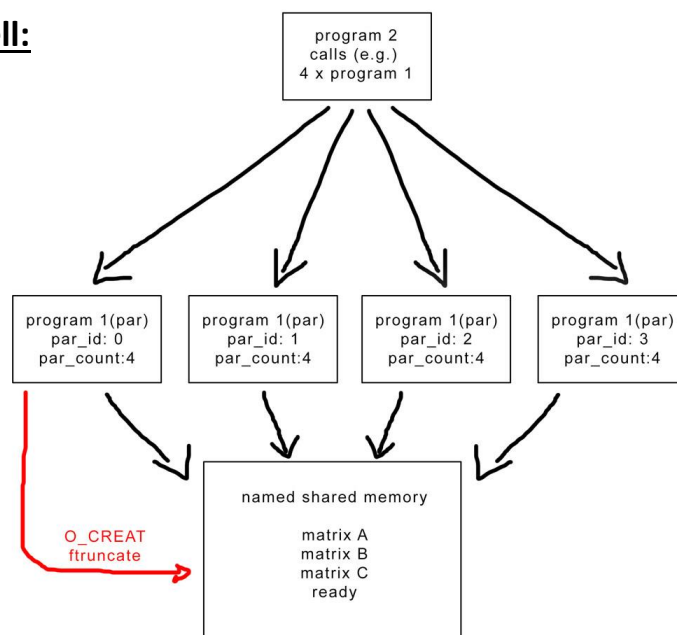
II:

program 2
calls (e.g.)
4 x program 1

program 1(par)
par_id: 0
par_count:4

program 1(par)
par_id: 1
par_count:4

program 1(par)
par_id: 2
par_count:4

program 1(par)
par_id: 3
par_count:4

O_CREAT
ftruncate

named shared memory

matrix A
matrix B
matrix C
ready